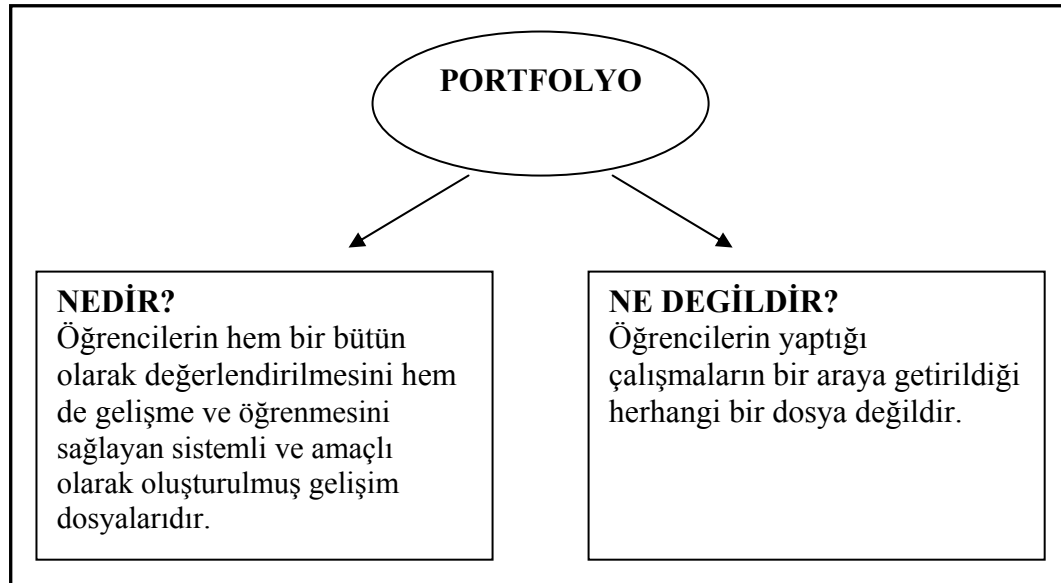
PORTFOLYO

NEDİR?
Öğrencilerin hem bir bütün olarak değerlendirilmesini hem de gelişme ve öğrenmesini sağlayan sistemli ve amaçlı olarak oluşturulmuş gelişim dosyalarıdır.

NE DEGİLDİR?
Öğrencilerin yaptığı çalışmaların bir araya getirildiği herhangi bir dosya değildir.